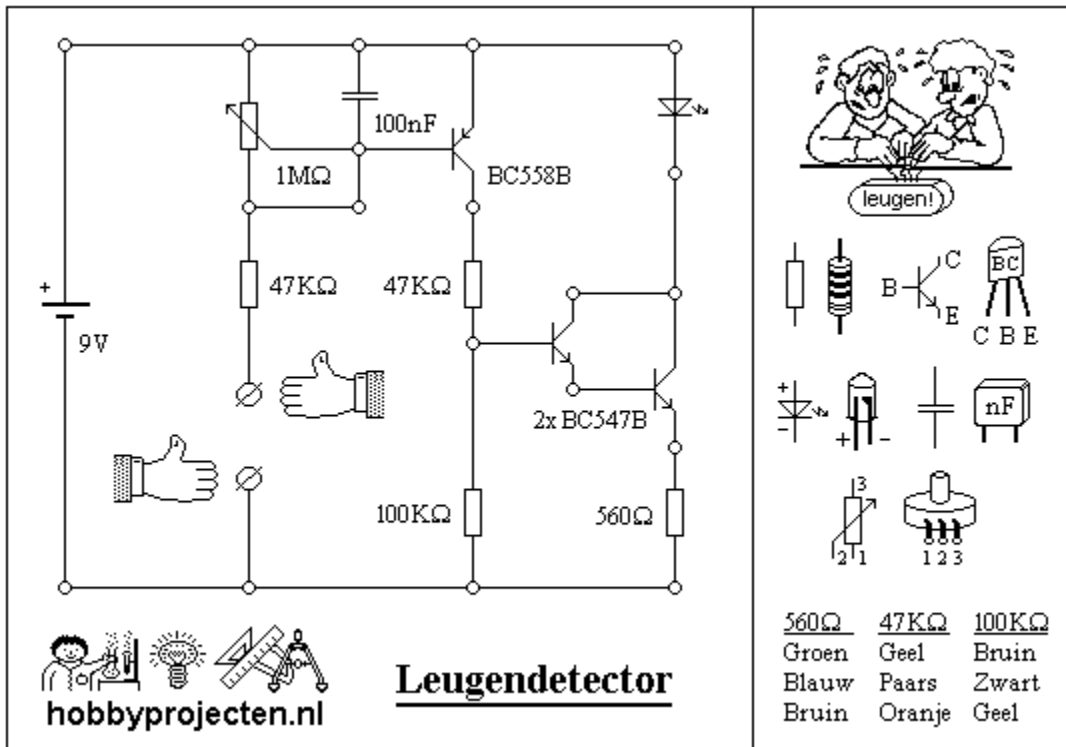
100nF
1MΩ
BC558B
+
9V
47KΩ
47KΩ
2x BC547B
100KΩ
560Ω

leugen!

C
B
E
BC
C B E
+
-
+
-
nF
3
2
1
1 2 3

| 560Ω | 47KΩ | 100KΩ |
|---|---|---|
| Groen | Geel | Bruin |
| Blauw | Paars | Zwart |
| Bruin | Oranje | Geel |

hobbyprojecten.nl

Leugendetector